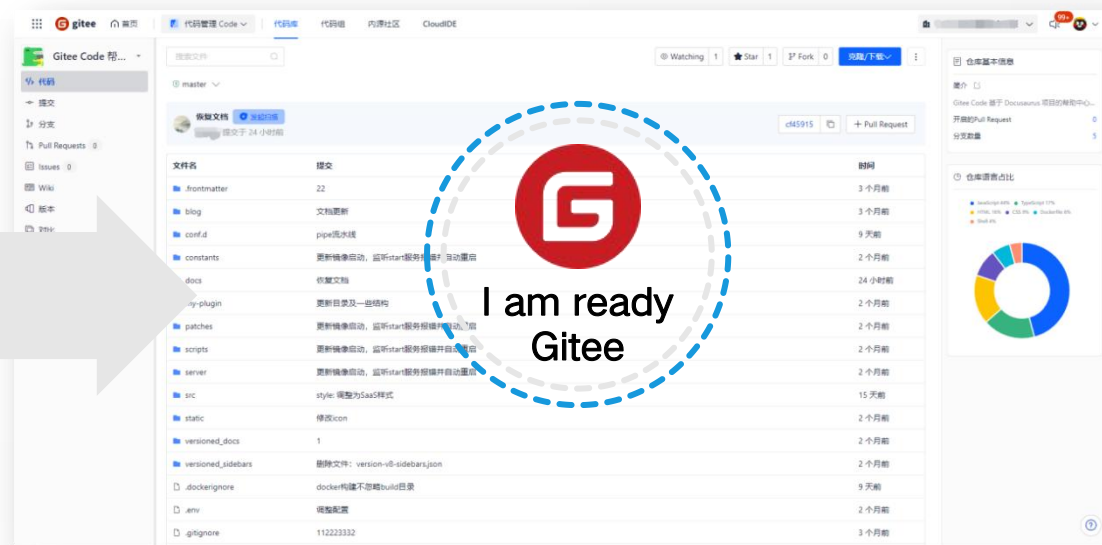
gitee 首页 代码管理 Code 代码库 代码组 内源社区 CloudIDE 99+

Gitee Code 帮...
代码
提交
分支
Pull Requests 0
Issues 0
Wiki
版本

搜索文件
master
Watching 1 Star 1 Fork 0 克隆/下载

恢复文档 发起扫描
提交于 24 小时前
cf45915 + Pull Request

| 文件名 | 提交 | 时间 |
|---|---|---|
| .frontmatter | 22 | 3 个月前 |
| blog | 文档更新 | 3 个月前 |
| conf.d | pipe流水线 | 9 天前 |
| constants | 更新镜像启动，监听start服务报错并自动重启 | 2 个月前 |
| docs | 恢复文档 | 24 小时前 |
| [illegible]y-plugin | 更新目录及一些结构 | 2 个月前 |
| patches | 更新镜像启动，监听start服务报错并自动重启 | 2 个月前 |
| scripts | 更新镜像启动，监听start服务报错并自动重启 | 2 个月前 |
| server | 更新镜像启动，监听start服务报错并自动重启 | 2 个月前 |
| src | style: 调整为SaaS样式 | 15 天前 |
| static | 修改icon | 2 个月前 |
| versioned_docs | 1 | 2 个月前 |
| versioned_sidebars | 删除文件：version-v8-sidebars.json | 2 个月前 |
| .dockerignore | docker构建不忽略build目录 | 9 天前 |
| .env | 调整配置 | 2 个月前 |
| .gitignore | 112223332 | 3 个月前 |

I am ready Gitee

仓库基本信息
简介
Gitee Code 基于 Docusaurus 项目的帮助中心...
开启的Pull Request 0
分支数量 5

仓库语言占比
JavaScript 44% TypeScript 17% HTML 16% CSS 8% Dockerfile 8% Shell 4%